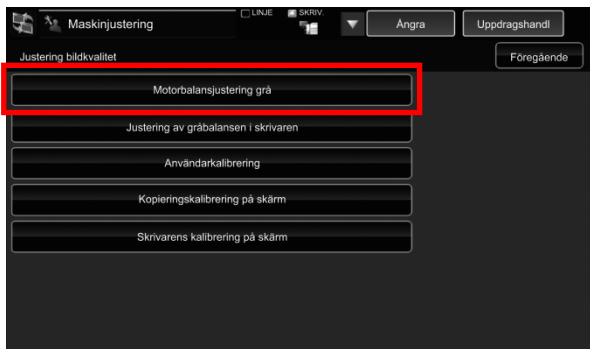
Maskinjustering

LINJE

SKRIV.

Ångra

Uppdragshandl

Justering bildkvalitet

Föregående

Motorbalansjustering grå

Justering av gråbalansen i skrivaren

Användarkalibrering

Kopieringskalibrering på skärm

Skrivarens kalibrering på skärm